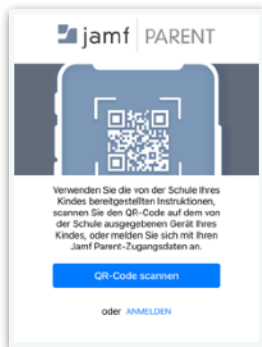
jamf | PARENT

Verwenden Sie die von der Schule Ihres Kindes bereitgestellten Instruktionen, scannen Sie den QR-Code auf dem von der Schule ausgegebenen Gerät Ihres Kindes, oder melden Sie sich mit Ihren Jamf Parent-Zugangsdaten an.

QR-Code scannen

oder ANMELDEN